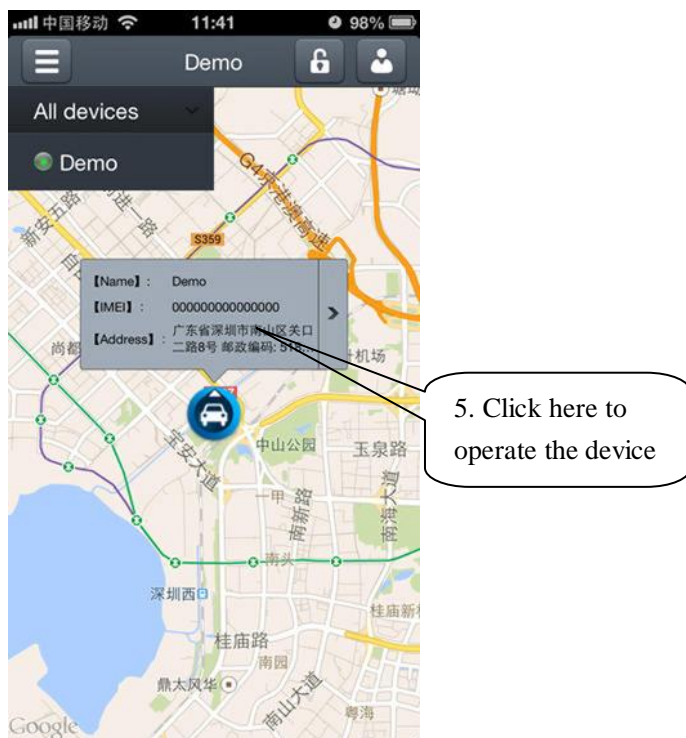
中国移动 11:41 98%

Demo

All devices

Demo

【Name】: Demo
【IMEI】: 000000000000000
【Address】: 广东省深圳市南山区关口二路8号 邮政编码: 518

5. Click here to operate the device

S359

G4

机场

中山公园

玉泉路

南头

深圳西

桂庙路

南园

鼎太风华

桂庙新

粤海

Google